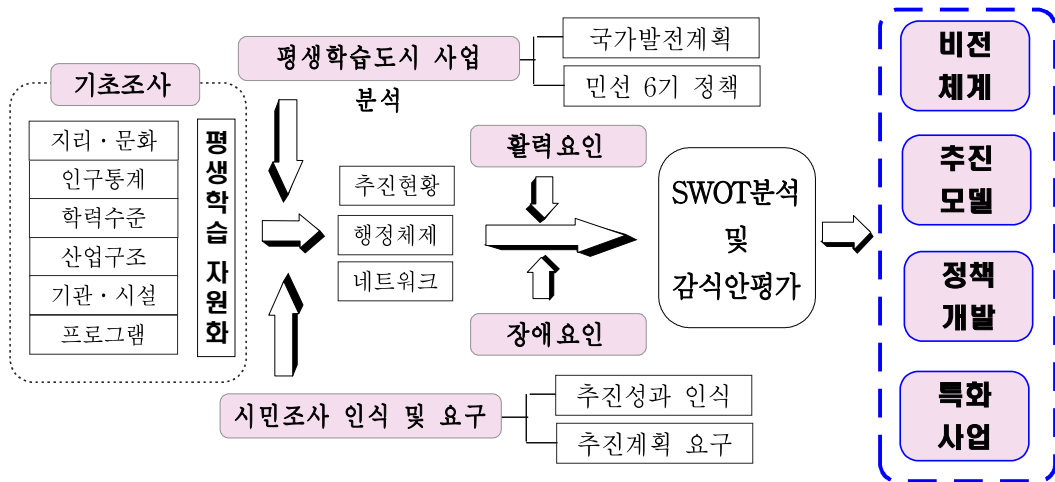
평생학습도시 사업 분석

국가발전계획

민선 6기 정책

기초조사

지리 · 문화

인구통계

학력수준

산업구조

기관 · 시설

프로그램

평생학습 자원화

추진현황

행정체제

네트워크

활력요인

장애요인

SWOT분석 및 감식안평가

비전 체계

추진 모델

정책 개발

특화 사업

시민조사 인식 및 요구

추진성과 인식

추진계획 요구